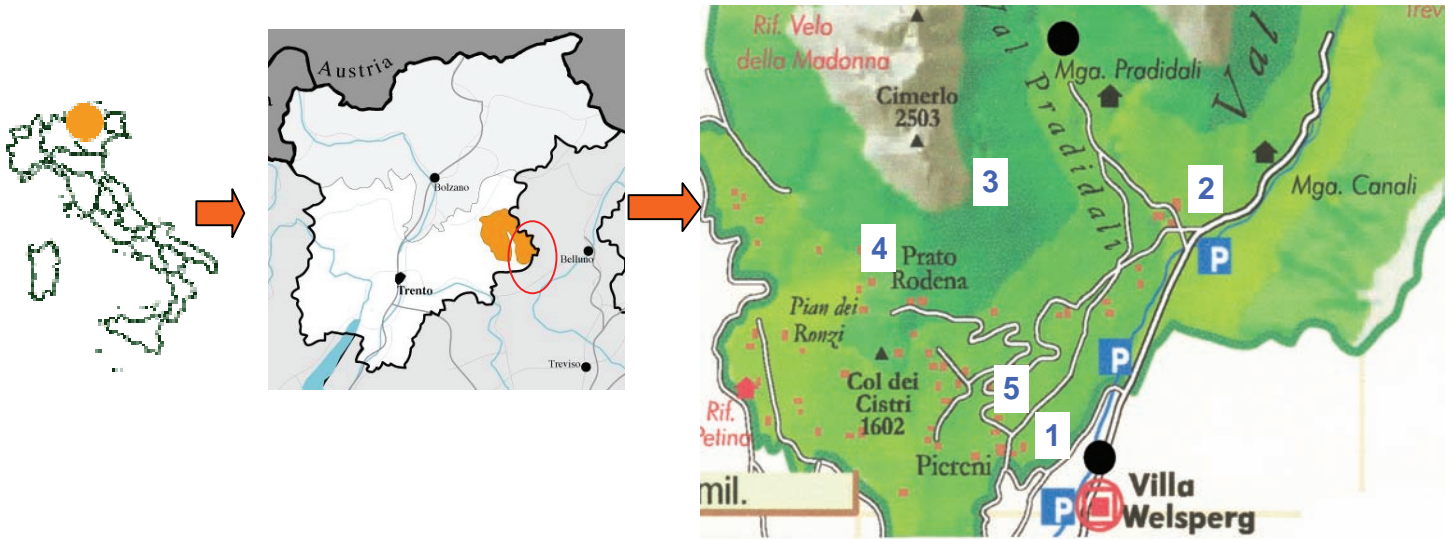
Austria

Bolzano

Trento

Belluno

Treviso

Rif. Velo della Madonna

Cimerlo 2503

Val Pradidali

Mga. Pradidali

Val

Trev

Mga. Canali

3

2

4

P

Prato Rodena

Pian dei Ronzi

P

Col dei Cistri 1602

5

Rif. Petina

1

Piereni

mil.

P

Villa Welsperg